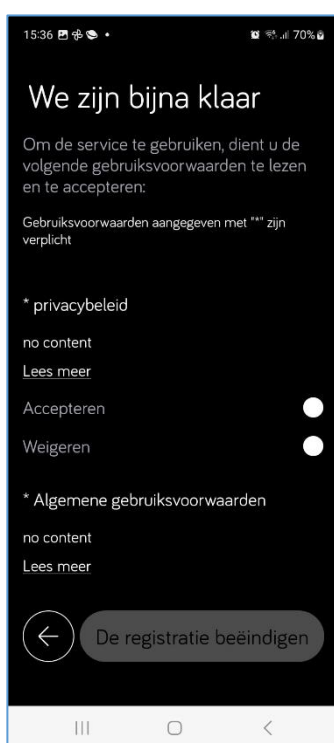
15:36 70%

We zijn bijna klaar

Om de service te gebruiken, dient u de volgende gebruiksvoorwaarden te lezen en te accepteren:

Gebruiksvoorwaarden aangegeven met "*" zijn verplicht

* privacybeleid

no content

Lees meer

Accepteren

Weigeren

* Algemene gebruiksvoorwaarden

no content

Lees meer

De registratie beëindigen